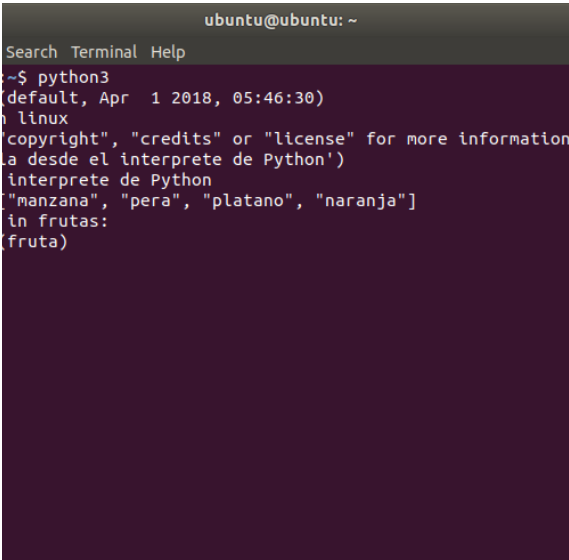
ubuntu@ubuntu: ~

Search Terminal Help

:~$ python3
(default, Apr  1 2018, 05:46:30)
n linux
'copyright", "credits" or "license" for more information
la desde el interprete de Python')
 interprete de Python
["manzana", "pera", "platano", "naranja"]
 in frutas:
(fruta)